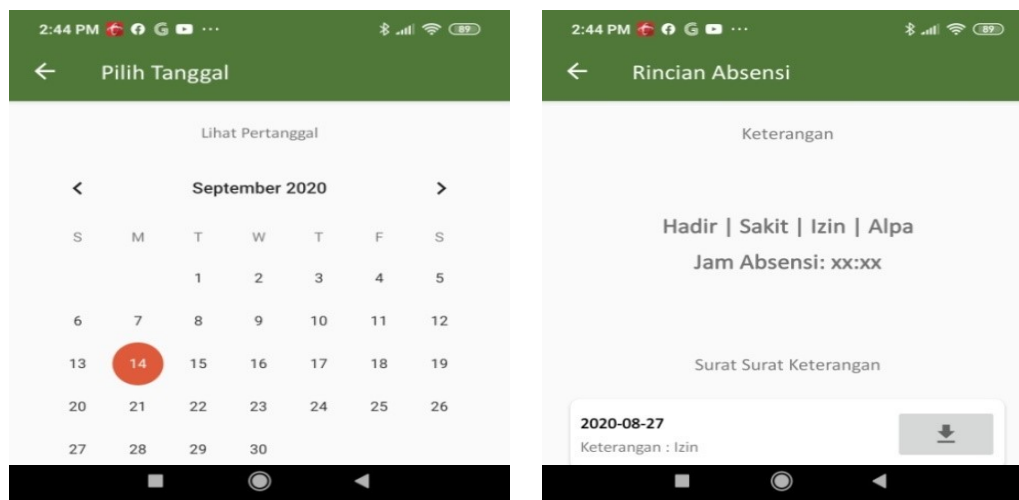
2:44 PM ··· 89

Pilih Tanggal

Lihat Pertanggal

September 2020

| S | M | T | W | T | F | S |
|---|---|---|---|---|---|---|
| | | 1 | 2 | 3 | 4 | 5 |
| 6 | 7 | 8 | 9 | 10 | 11 | 12 |
| 13 | 14 | 15 | 16 | 17 | 18 | 19 |
| 20 | 21 | 22 | 23 | 24 | 25 | 26 |
| 27 | 28 | 29 | 30 | | | |

2:44 PM ··· 89

Rincian Absensi

Keterangan

Hadir | Sakit | Izin | Alpa

Jam Absensi: xx:xx

Surat Surat Keterangan

2020-08-27

Keterangan : Izin